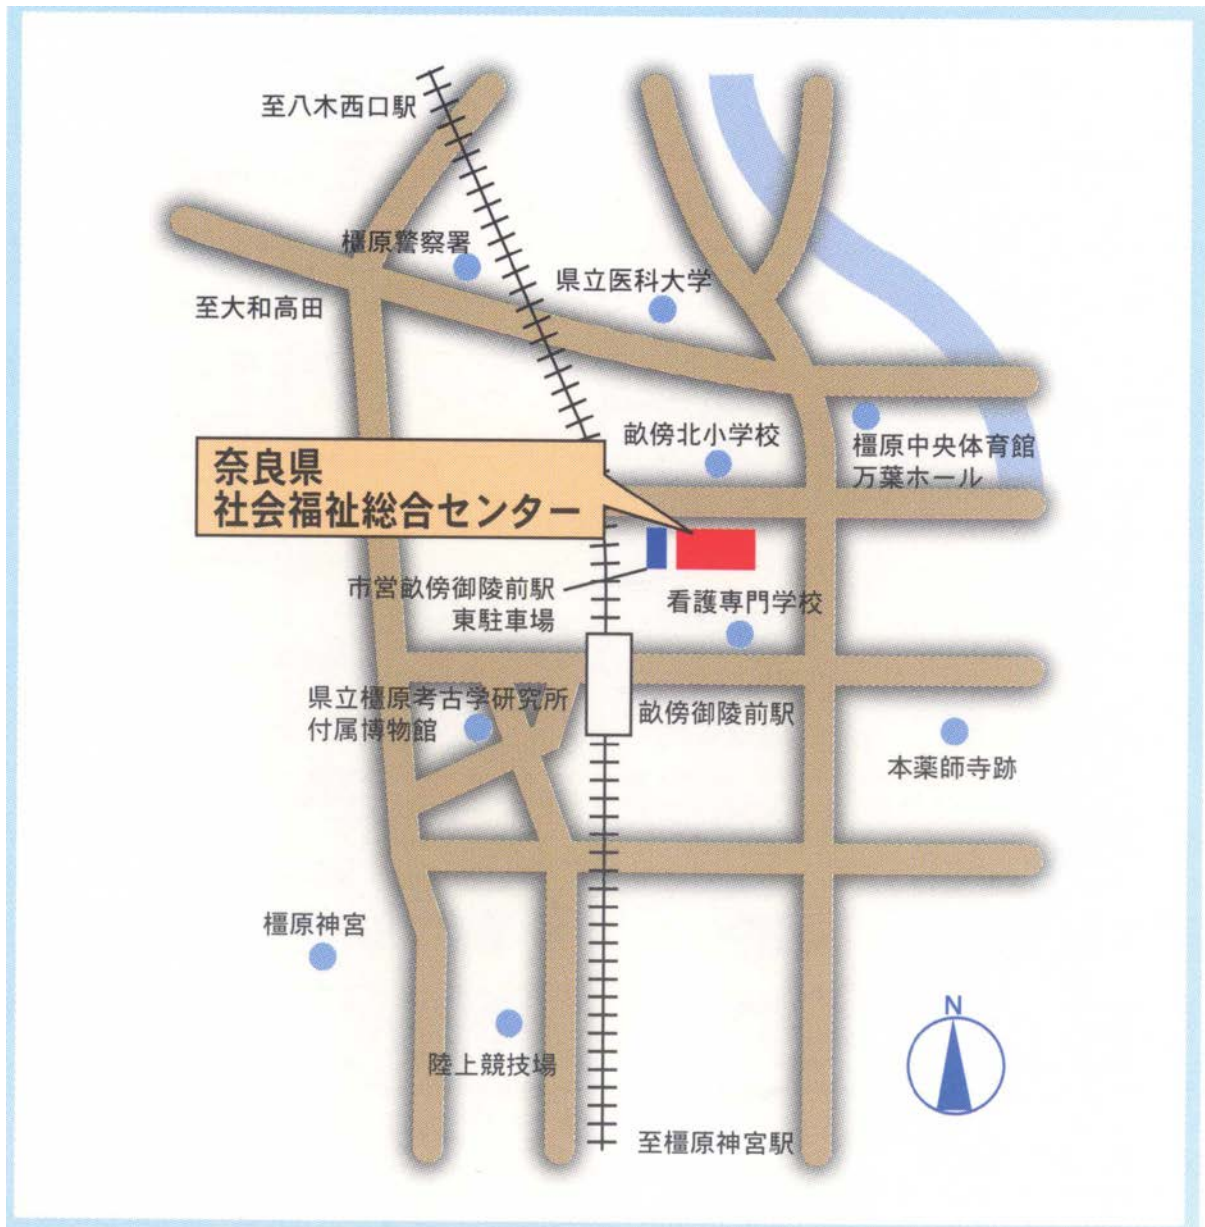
至八木西口駅

橿原警察署

県立医科大学

至大和高田

畝傍北小学校

橿原中央体育館
万葉ホール

奈良県
社会福祉総合センター

市営畝傍御陵前駅
東駐車場

看護専門学校

県立橿原考古学研究所
付属博物館

畝傍御陵前駅

本薬師寺跡

橿原神宮

陸上競技場

N

至橿原神宮駅